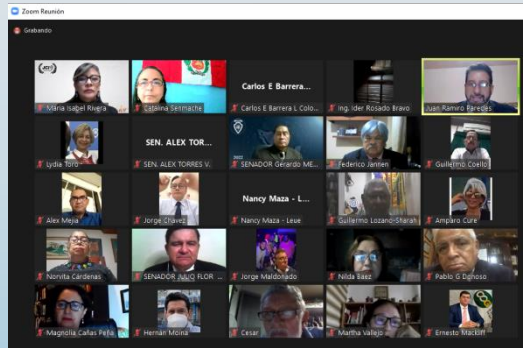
Zoom Reunión

Grabando

María Isabel Rivera

Catalina Senmache

Carlos E Barrera...

Carlos E Barrera L Colo...

Ing. Ider Rosado Bravo

Juan Ramiro Paredes

Lydia Toro

SEN. ALEX TOR...

SEN. ALEX TORRES V.

SENADOR Gerardo ME...

Federico Janten

Guillermo Coello

Alex Mejía

Jorge Chávez

Nancy Maza - L...

Nancy Maza - Leue

Guillermo Lozano-Sharah

Amparo Cure

Norvita Cárdenas

SENADOR JULIO FLOR...

Jorge Maldonado

Nilda Báez

Pablo G Dionoso

Magnolia Cañas Peña

Hernán Moina

César

Martha Vallejo

Ernesto Macloff